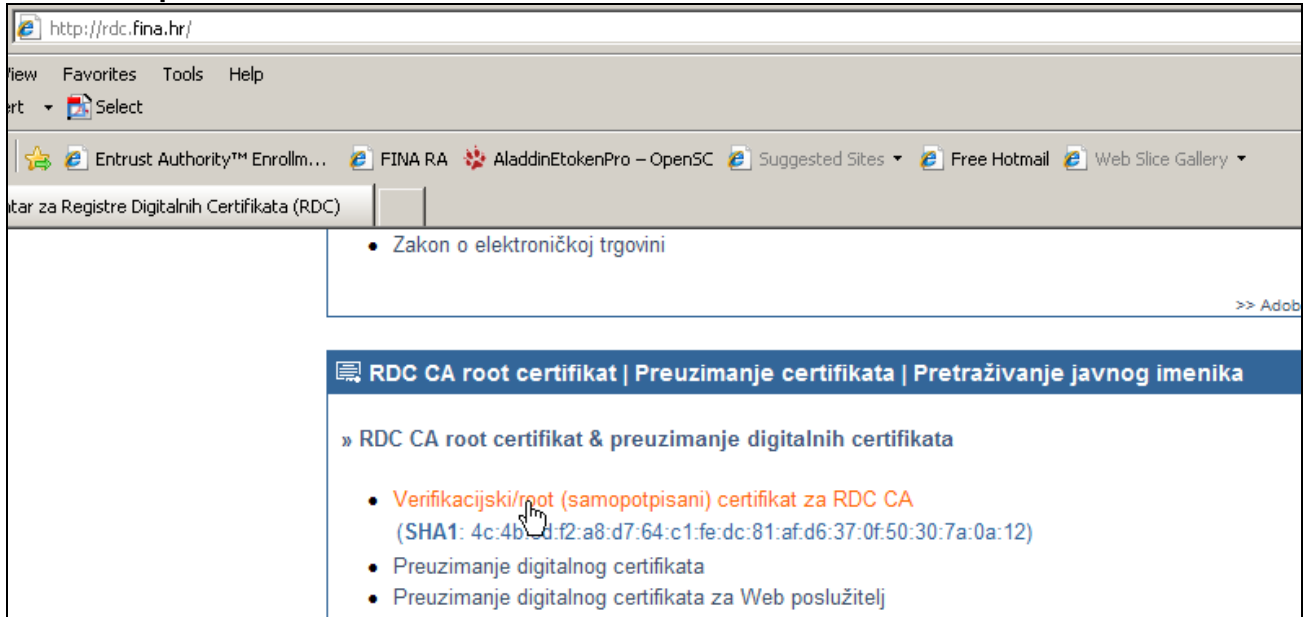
http://rdc.fina.hr/

iew Favorites Tools Help

rt Select

Entrust Authority™ Enrollm... FINA RA AladdinEtokenPro – OpenSC Suggested Sites Free Hotmail Web Slice Gallery

tar za Registre Digitalnih Certifikata (RDC)

• Zakon o elektroničkoj trgovini

>> Adob

RDC CA root certifikat | Preuzimanje certifikata | Pretraživanje javnog imenika

» RDC CA root certifikat & preuzimanje digitalnih certifikata

• Verifikacijski/root (samopotpisani) certifikat za RDC CA (SHA1: 4c:4b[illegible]d:f2:a8:d7:64:c1:fe:dc:81:af:d6:37:0f:50:30:7a:0a:12)
• Preuzimanje digitalnog certifikata
• Preuzimanje digitalnog certifikata za Web poslužitelj